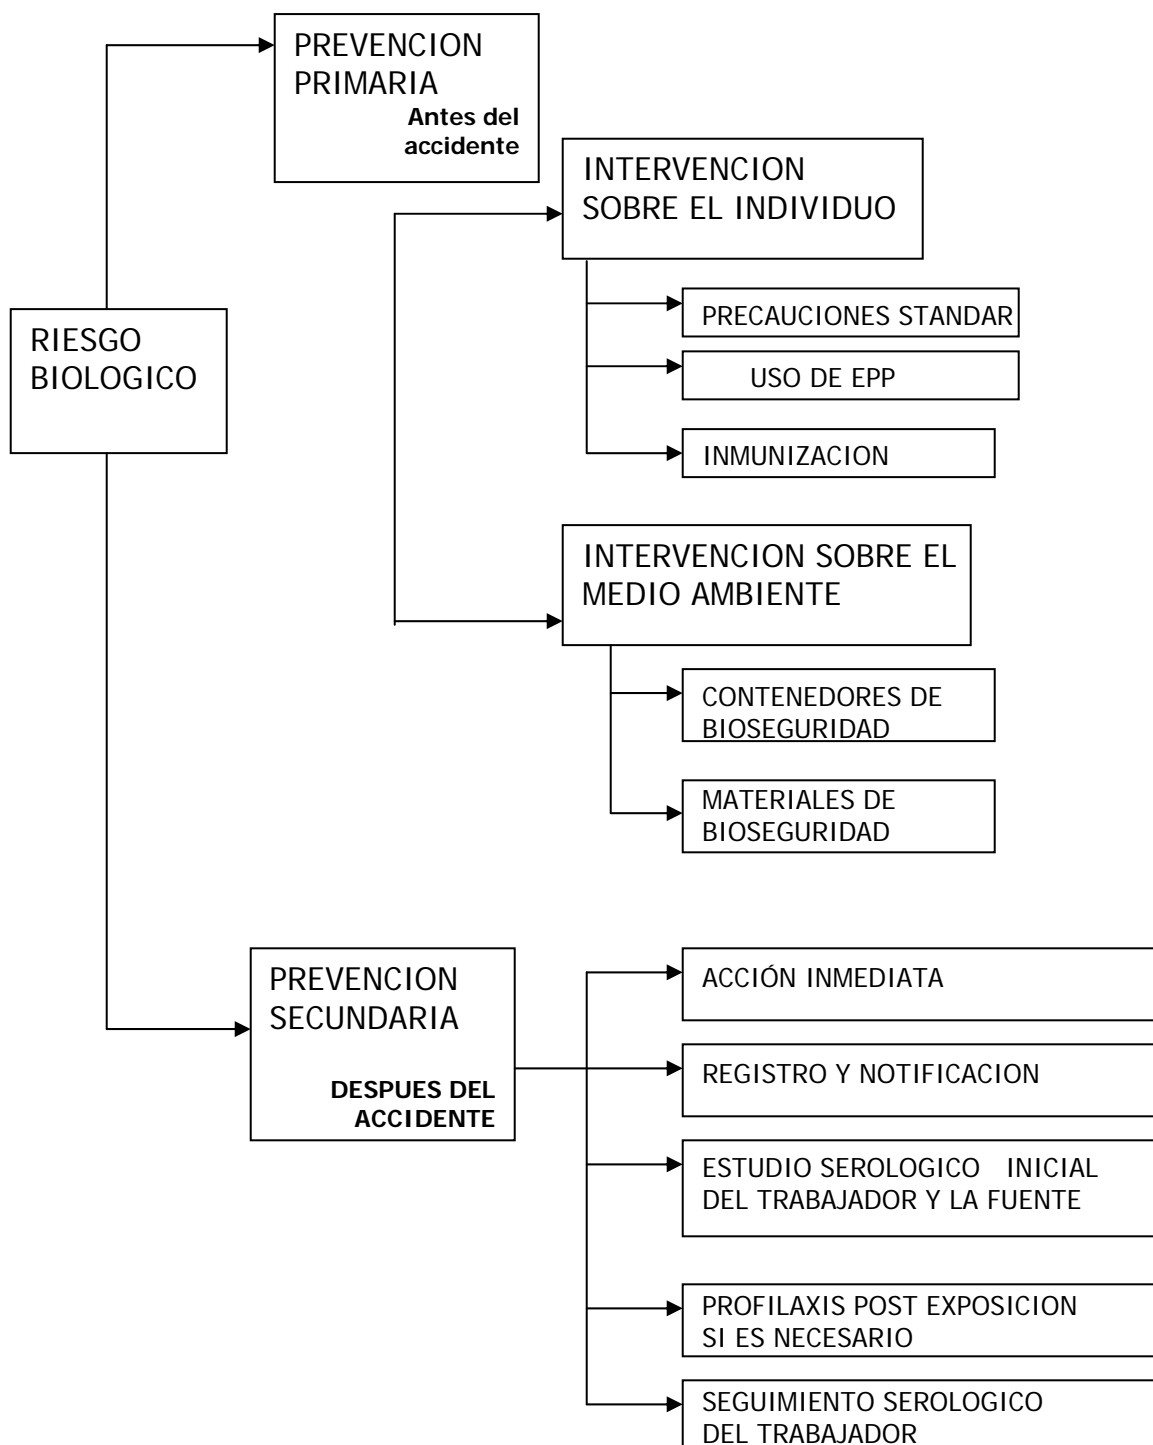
PREVENCION PRIMARIA
Antes del accidente

INTERVENCION SOBRE EL INDIVIDUO

PRECAUCIONES STANDAR

USO DE EPP

INMUNIZACION

RIESGO BIOLOGICO

INTERVENCION SOBRE EL MEDIO AMBIENTE

CONTENEDORES DE BIOSEGURIDAD

MATERIALES DE BIOSEGURIDAD

PREVENCION SECUNDARIA
DESPUES DEL ACCIDENTE

ACCIÓN INMEDIATA

REGISTRO Y NOTIFICACION

ESTUDIO SEROLOGICO INICIAL DEL TRABAJADOR Y LA FUENTE

PROFILAXIS POST EXPOSICION SI ES NECESARIO

SEGUIMIENTO SEROLOGICO DEL TRABAJADOR